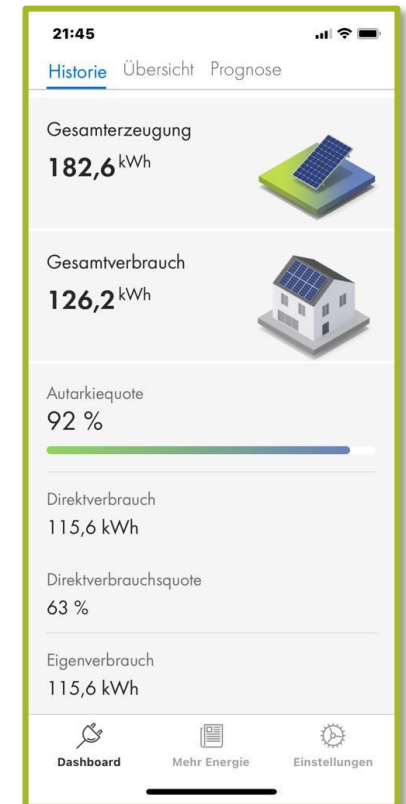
21:45

Historie Übersicht Prognose

Gesamterzeugung
182,6 kWh

Gesamtverbrauch
126,2 kWh

Autarkiequote
92 %

Direktverbrauch
115,6 kWh

Direktverbrauchsquote
63 %

Eigenverbrauch
115,6 kWh

Dashboard Mehr Energie Einstellungen